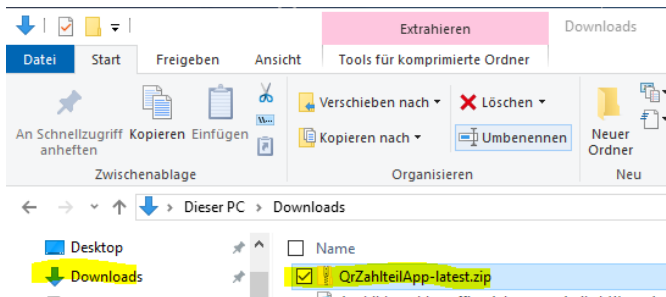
Extrahieren

Downloads

Datei

Start

Freigeben

Ansicht

Tools für komprimierte Ordner

An Schnellzugriff anheften

Kopieren

Einfügen

Zwischenablage

Verschieben nach ▾

Kopieren nach ▾

Löschen ▾

Umbenennen

Organisieren

Neuer Ordner

Neu

Dieser PC › Downloads

Desktop

Downloads

Name

QrZahlteilApp-latest.zip

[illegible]